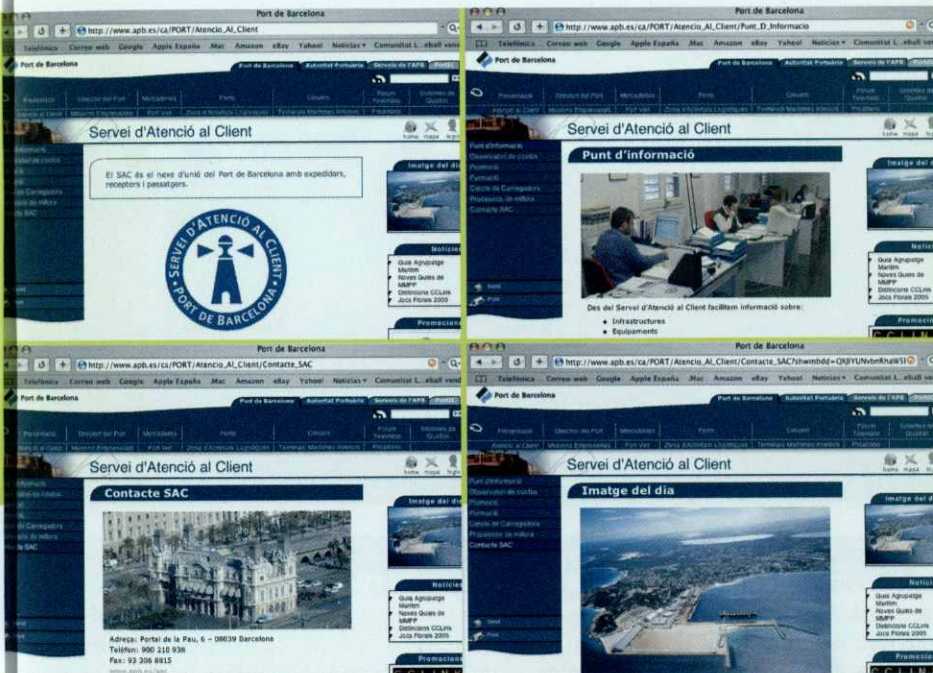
Port de Barcelona

http://www.apb.es/ca/PORT/Atencio_Al_Client

Telefònica Correo web Google Apple España .Mac Amazon eBay Yahoo! Noticias Comunitat L...ebull ver

Port de Barcelona

Port de Barcelona Autoritat Portuària Serveis de l'APB

Servei d'Atenció al Client

home mapa

El SAC és el nexe d'unió del Port de Barcelona amb expedidors, receptors i passatgers.

SERVEI D'ATENCIÓ AL CLIENT · PORT DE BARCELONA

Imatge del dia

Notícies

Guia Agrupatge Marítim
Noves Guies de MMPP
Distincions CCLink
Jocs Florals 2005

Promocions

Port de Barcelona

http://www.apb.es/ca/PORT/Atencio_Al_Client/Punt_D_Informacio

Telefònica Correo web Google Apple España .Mac Amazon eBay Yahoo! Noticias Comunitat L...ebull ver

Port de Barcelona

Port de Barcelona Autoritat Portuària Serveis de l'APB

Servei d'Atenció al Client

home mapa

Punt d'informació
Observatori de costos
Promoció
Formació
Cercle de Carregadors
Propostes de millora
Contacte SAC

Punt d'informació

Des del Servei d'Atenció al Client facilitem informació sobre:

• Infraestructures
• Equipaments

Imatge del dia

Notícies

Guia Agrupatge Marítim
Noves Guies de MMPP
Distincions CCLink
Jocs Florals 2005

Promocions

Port de Barcelona

http://www.apb.es/ca/PORT/Atencio_Al_Client/Contacte_SAC

Telefònica Correo web Google Apple España .Mac Amazon eBay Yahoo! Noticias Comunitat L...ebull ver

Port de Barcelona

Port de Barcelona Autoritat Portuària Serveis de l'APB

Servei d'Atenció al Client

home mapa

Contacte SAC

Adreça: Portal de la Pau, 6 – 08039 Barcelona
Telèfon: 900 210 936
Fax: 93 306 8815

Imatge del dia

Notícies

Guia Agrupatge Marítim
Noves Guies de MMPP
Distincions CCLink
Jocs Florals 2005

Promocions

Port de Barcelona

http://www.apb.es/ca/PORT/Atencio_Al_Client/Contacte_SAC?shwmbdd=OXBYUNvbnRhaWS

Telefònica Correo web Google Apple España .Mac Amazon eBay Yahoo! Noticias Comunitat L...ebull ver

Port de Barcelona

Port de Barcelona Autoritat Portuària Serveis de l'APB

Servei d'Atenció al Client

home mapa

Punt d'informació
Observatori de costos
Promoció
Formació
Cercle de Carregadors
Propostes de millora
Contacte SAC

Imatge del dia

Imatge del dia

Notícies

Guia Agrupatge Marítim
Noves Guies de MMPP
Distincions CCLink
Jocs Florals 2005

Promocions